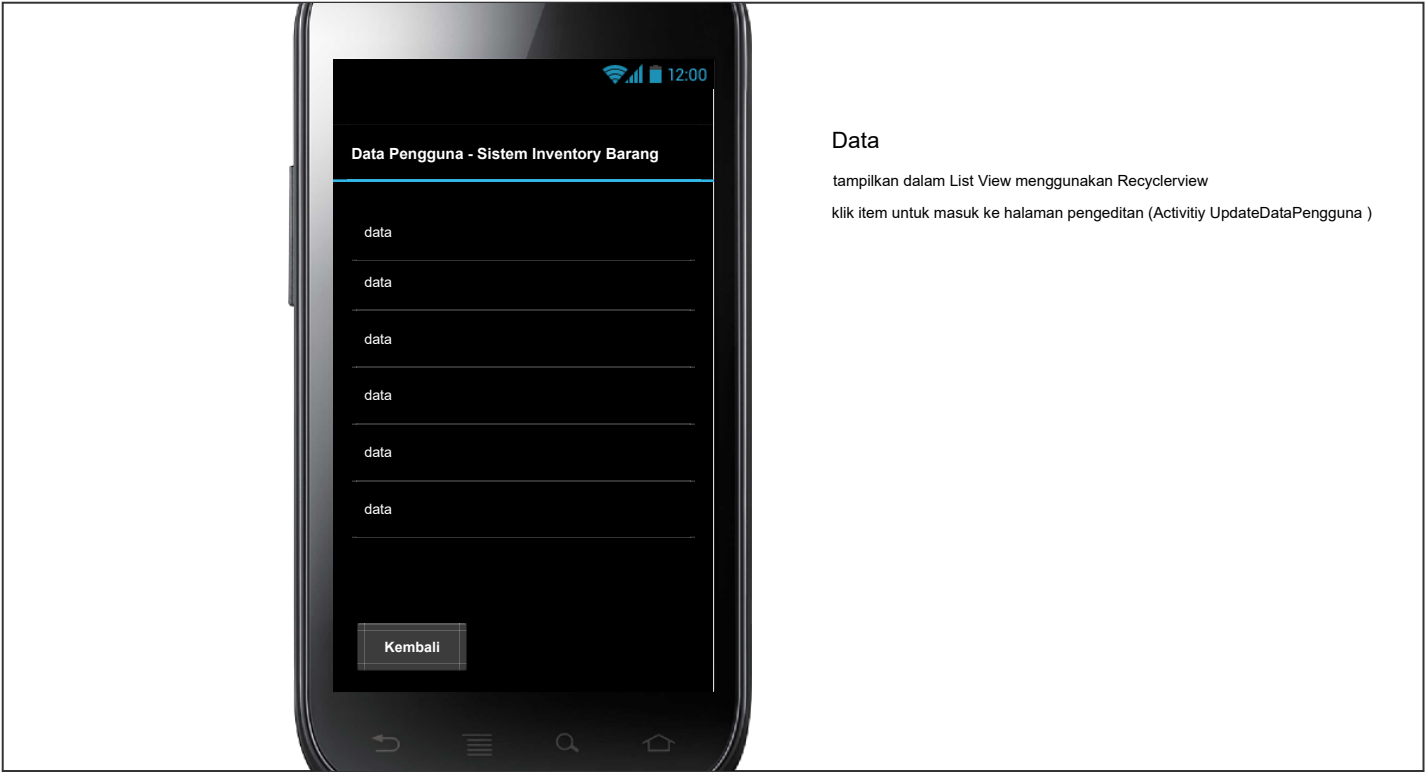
12:00

Data Pengguna - Sistem Inventory Barang

data

data

data

data

data

data

Kembali

Data

tampilkan dalam List View menggunakan Recyclerview

klik item untuk masuk ke halaman pengeditan (Activitiy UpdateDataPengguna )